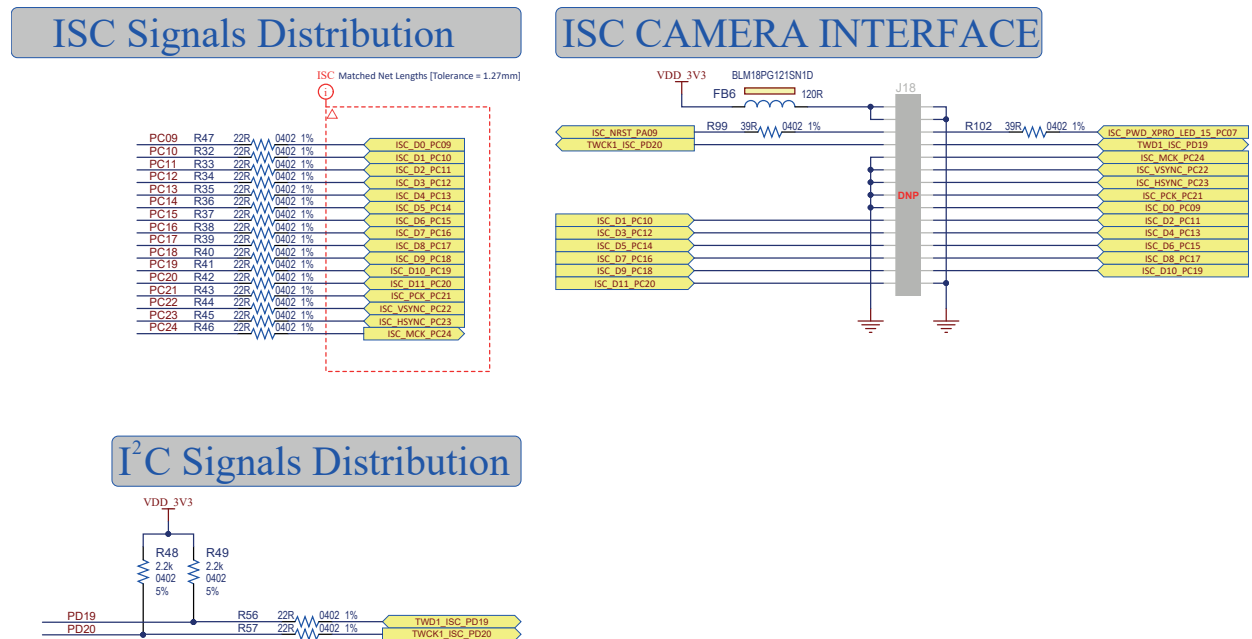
ISC Signals Distribution

ISC Matched Net Lengths [Tolerance = 1.27mm]

PC09 R47 22R 0402 1% ISC_D0_PC09
PC10 R32 22R 0402 1% ISC_D1_PC10
PC11 R33 22R 0402 1% ISC_D2_PC11
PC12 R34 22R 0402 1% ISC_D3_PC12
PC13 R35 22R 0402 1% ISC_D4_PC13
PC14 R36 22R 0402 1% ISC_D5_PC14
PC15 R37 22R 0402 1% ISC_D6_PC15
PC16 R38 22R 0402 1% ISC_D7_PC16
PC17 R39 22R 0402 1% ISC_D8_PC17
PC18 R40 22R 0402 1% ISC_D9_PC18
PC19 R41 22R 0402 1% ISC_D10_PC19
PC20 R42 22R 0402 1% ISC_D11_PC20
PC21 R43 22R 0402 1% ISC_PCK_PC21
PC22 R44 22R 0402 1% ISC_VSYNC_PC22
PC23 R45 22R 0402 1% ISC_HSYNC_PC23
PC24 R46 22R 0402 1% ISC_MCK_PC24

ISC CAMERA INTERFACE

VDD_3V3
BLM18PG121SN1D
FB6 120R
J18
ISC_NRST_PA09 R99 39R 0402 1%
TWCK1_ISC_PD20
R102 39R 0402 1% ISC_PWD_XPRO_LED_15_PC07
TWD1_ISC_PD19
ISC_MCK_PC24
ISC_VSYNC_PC22
ISC_HSYNC_PC23
ISC_PCK_PC21
DNP
ISC_D0_PC09
ISC_D1_PC10
ISC_D2_PC11
ISC_D3_PC12
ISC_D4_PC13
ISC_D5_PC14
ISC_D6_PC15
ISC_D7_PC16
ISC_D8_PC17
ISC_D9_PC18
ISC_D10_PC19
ISC_D11_PC20

I$^2$C Signals Distribution

VDD_3V3
R48 2.2k 0402 5%
R49 2.2k 0402 5%
PD19 R56 22R 0402 1% TWD1_ISC_PD19
PD20 R57 22R 0402 1% TWCK1_ISC_PD20